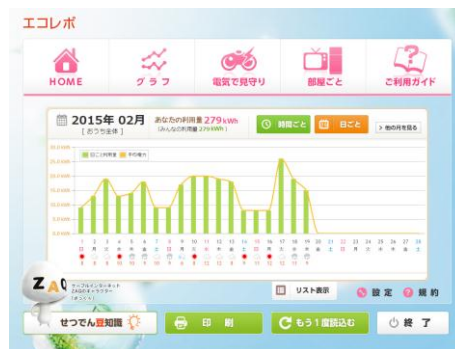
エコレポ

HOME
グラフ
電気で見守り
部屋ごと
ご利用ガイド

2015年 02月
[おうち全体]
あなたの利用量 279kWh
(みんなの利用量 279kWh)
時間ごと
日ごと
他の月を見る

日ごと利用量
平均電力

1 2 3 4 5 6 7 8 9 10 11 12 13 14 15 16 17 18 19 20 21 22 23 24 25 26 27 28
日 月 火 水 木 金 土 日 月 火 水 木 金 土 日 月 火 水 木 金 土 日 月 火 水 木 金 土

ZAQ
ケーブルインターネット ZAQのキャラクター「ざっくぅ」

リスト表示
設定
規約

せつでん豆知識
印刷
もう1度読込む
終了